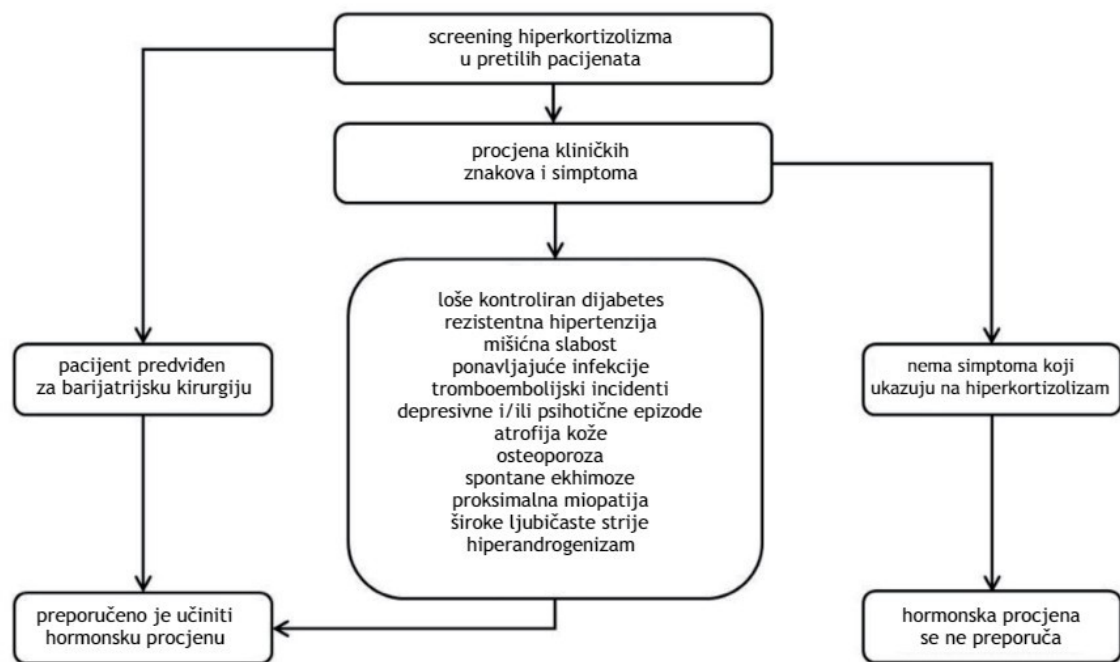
screening hiperkortizolizma u pretilih pacijenata

procjena kliničkih znakova i simptoma

pacijent predviđen za barijatrijsku kirurgiju

loše kontroliran dijabetes
rezistentna hipertenzija
mišićna slabost
ponavljajuće infekcije
tromboembolijski incidenti
depresivne i/ili psihotične epizode
atrofija kože
osteoporoza
spontane ekhimoze
proksimalna miopatija
široke ljubičaste strije
hiperandrogenizam

nema simptoma koji ukazuju na hiperkortizolizam

preporučeno je učiniti hormonsku procjenu

hormonska procjena se ne preporuča